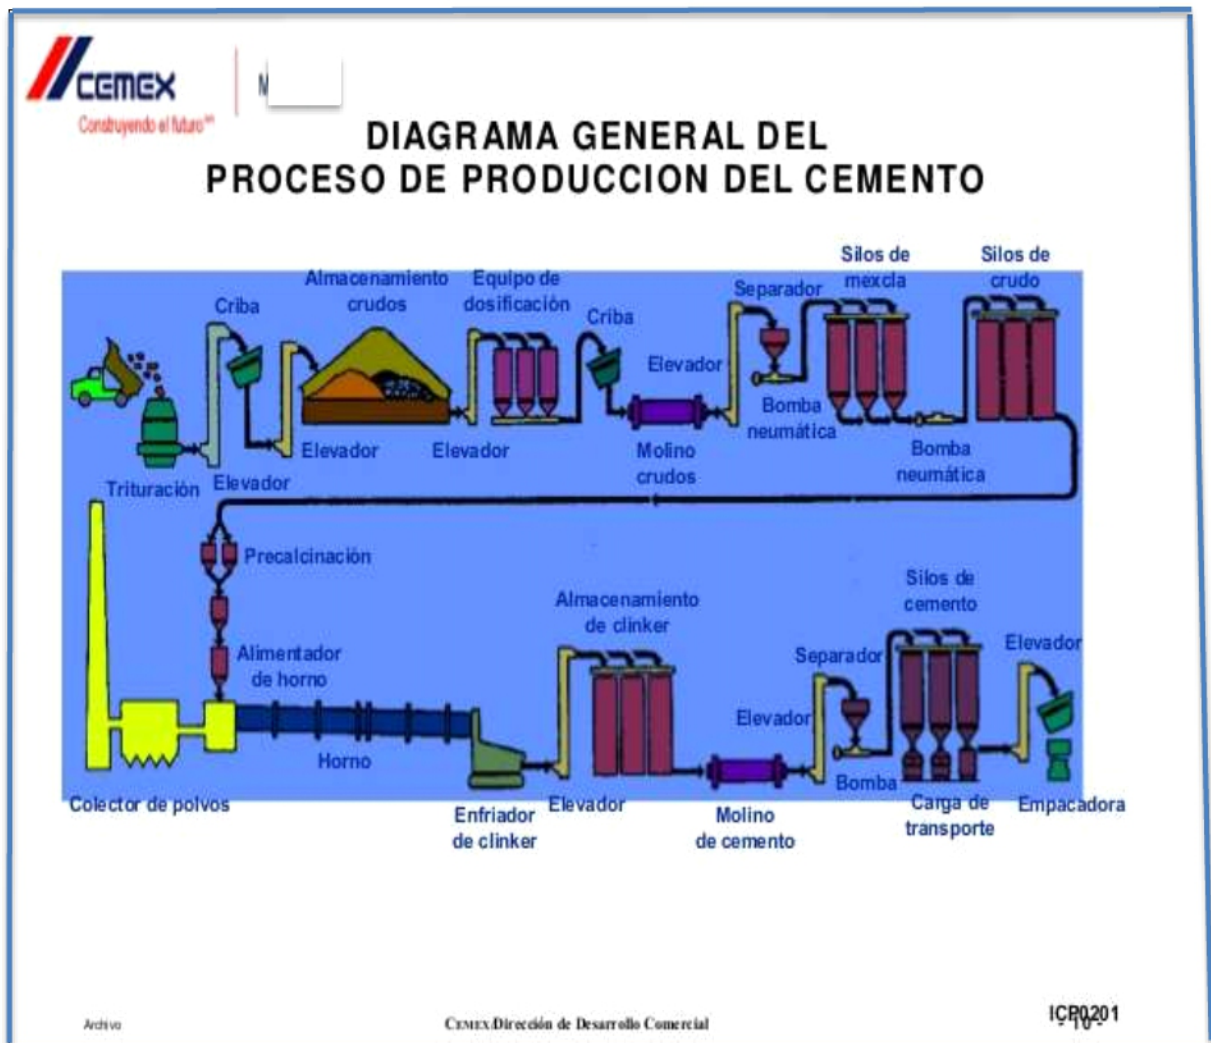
CEMEX
Construyendo el futuro™

M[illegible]

DIAGRAMA GENERAL DEL
PROCESO DE PRODUCCION DEL CEMENTO

Criba
Almacenamiento crudos
Equipo de dosificación
Criba
Separador
Silos de mexcla
Silos de crudo
Elevador
Bomba neumática
Trituración
Elevador
Elevador
Elevador
Molino crudos
Bomba neumática
Precalcinación
Alimentador de horno
Almacenamiento de clinker
Silos de cemento
Separador
Elevador
Elevador
Horno
Bomba
Colector de polvos
Enfriador de clinker
Elevador
Molino de cemento
Carga de transporte
Empacadora

Archivo
CEMEX Dirección de Desarrollo Comercial
ICR0201
- 10 -